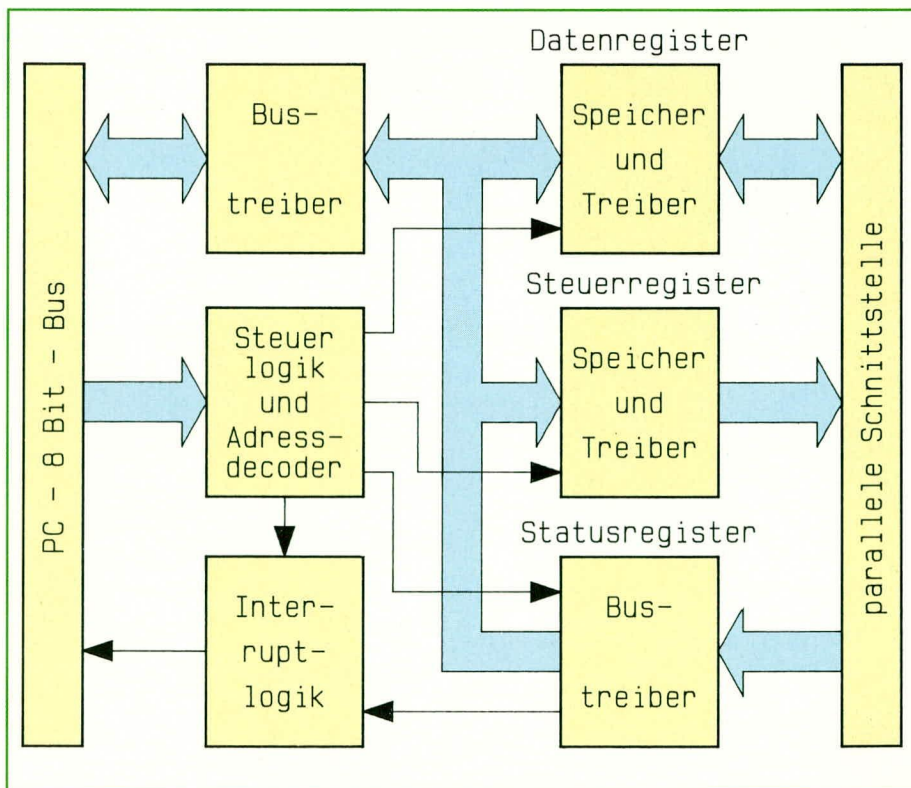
PC - 8 Bit - Bus

Bus-
treiber

Datenregister

Speicher
und
Treiber

Steuer
logik
und
Adressdecoder

Steuerregister

Speicher
und
Treiber

Interruptlogik

Statusregister

Bus-
treiber

parallele Schnittstelle